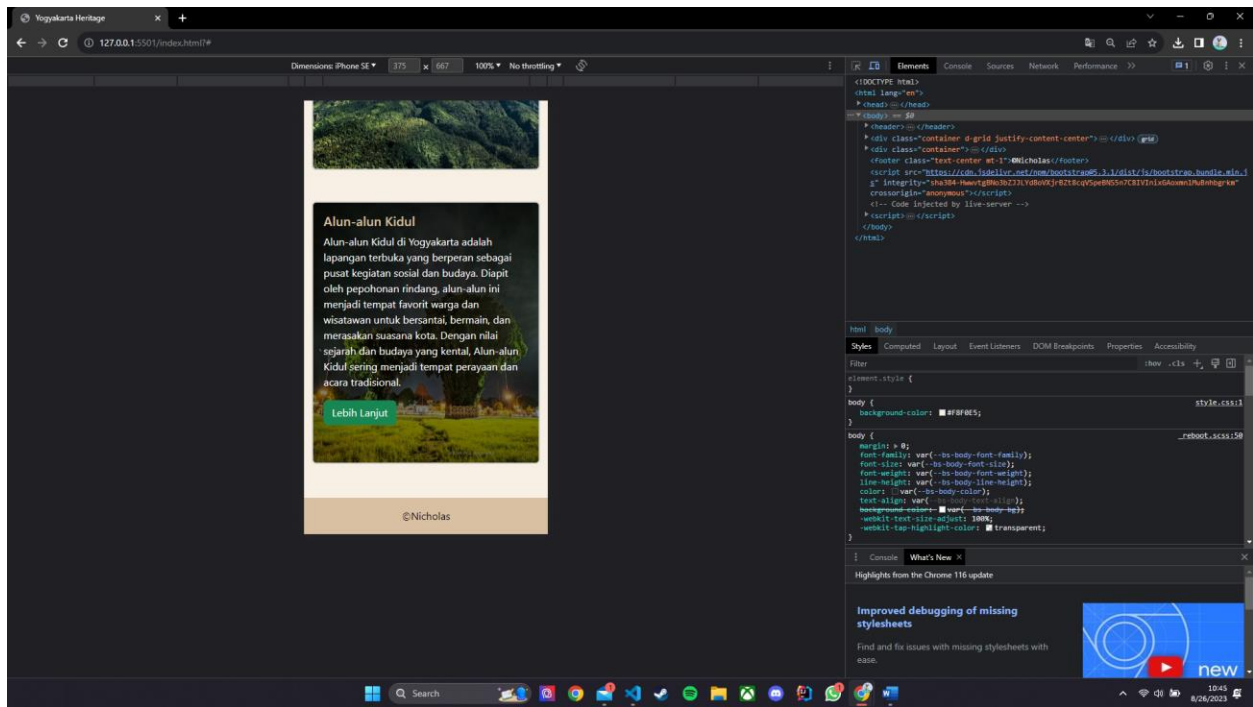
Yogyakarta Heritage
127.0.0.1:5501/index.html?#

Dimensions: iPhone SE ▾ 375 x 667 100% ▾ No throttling ▾

Alun-alun Kidul

Alun-alun Kidul di Yogyakarta adalah lapangan terbuka yang berperan sebagai pusat kegiatan sosial dan budaya. Diapit oleh pepohonan rindang, alun-alun ini menjadi tempat favorit warga dan wisatawan untuk bersantai, bermain, dan merasakan suasana kota. Dengan nilai sejarah dan budaya yang kental, Alun-alun Kidul sering menjadi tempat perayaan dan acara tradisional.

Lebih Lanjut

©Nicholas

Elements Console Sources Network Performance >>

<!DOCTYPE html>
<html lang="en">
▸ <head> ⋯ </head>
▾ <body> == $0
▸ <header> ⋯ </header>
▸ <div class="container d-grid justify-content-center"> ⋯ </div> grid
▸ <div class="container"> ⋯ </div>
<footer class="text-center mt-1">©Nicholas</footer>
<script src="https://cdn.jsdelivr.net/npm/bootstrap@5.3.1/dist/js/bootstrap.bundle.min.js" integrity="sha384-HwwvtgBNo3bZJJLYd8oVXjrBZt8cqVSpeBNS5n7C8IVInixGAoxmnlMuBnhbgrkm" crossorigin="anonymous"></script>
<!-- Code injected by live-server -->
▸ <script> ⋯ </script>
</body>
</html>

html body

Styles Computed Layout Event Listeners DOM Breakpoints Properties Accessibility

Filter :hov .cls +

element.style {
}
body { style.css:1
background-color: #F8F0E5;
}
body { _reboot.scss:50
margin: ▸ 0;
font-family: var(--bs-body-font-family);
font-size: var(--bs-body-font-size);
font-weight: var(--bs-body-font-weight);
line-height: var(--bs-body-line-height);
color: var(--bs-body-color);
text-align: var(--bs-body-text-align);
background-color: var(--bs-body-bg);
-webkit-text-size-adjust: 100%;
-webkit-tap-highlight-color: transparent;
}

Console What's New ×

Highlights from the Chrome 116 update

Improved debugging of missing stylesheets

Find and fix issues with missing stylesheets with ease.

new

Search

10:45
8/26/2023